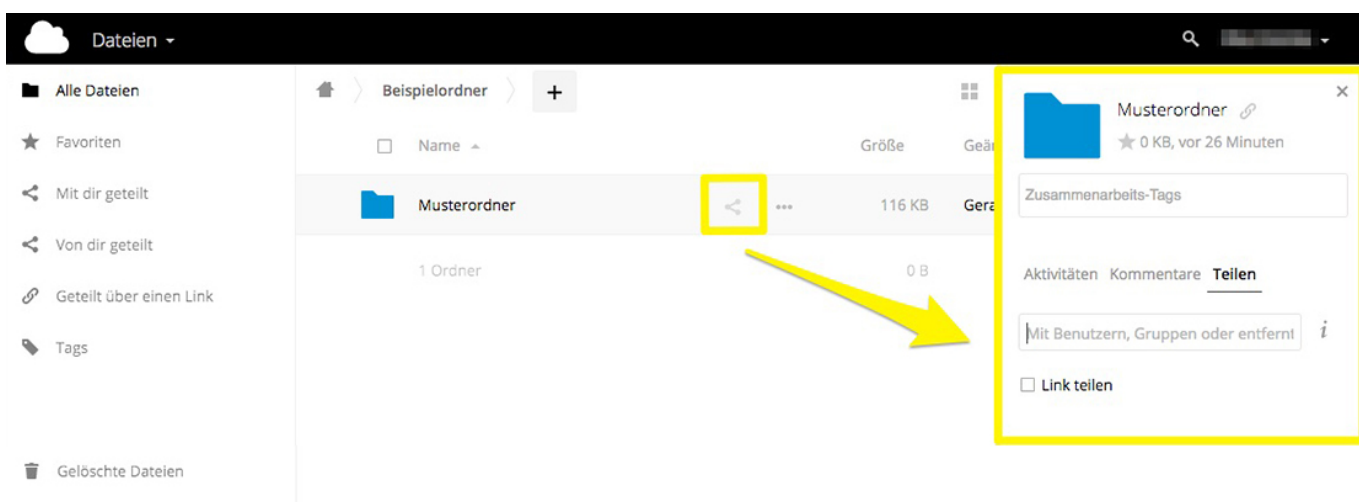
Dateien ▾

Alle Dateien

Favoriten

Mit dir geteilt

Von dir geteilt

Geteilt über einen Link

Tags

Gelöschte Dateien

Beispielordner

+

Name ▴

Größe

Geä

Musterordner

116 KB

Gera

1 Ordner

0 B

×

Musterordner

0 KB, vor 26 Minuten

Zusammenarbeits-Tags

Aktivitäten Kommentare Teilen

Mit Benutzern, Gruppen oder entfernt

i

Link teilen